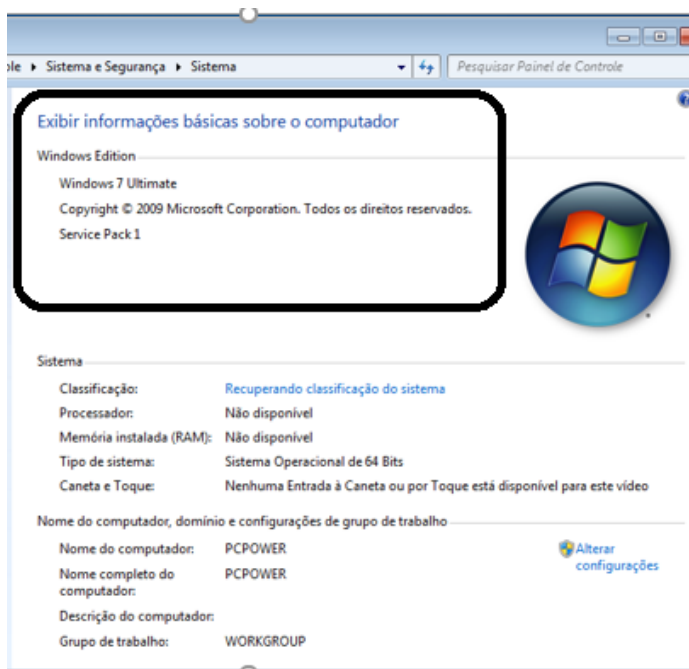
ole ▸ Sistema e Segurança ▸ Sistema

Pesquisar Painel de Controle

Exibir informações básicas sobre o computador

Windows Edition

Windows 7 Ultimate

Copyright © 2009 Microsoft Corporation. Todos os direitos reservados.

Service Pack 1

Sistema

| | |
|---|---|
| Classificação: | Recuperando classificação do sistema |
| Processador: | Não disponível |
| Memória instalada (RAM): | Não disponível |
| Tipo de sistema: | Sistema Operacional de 64 Bits |
| Caneta e Toque: | Nenhuma Entrada à Caneta ou por Toque está disponível para este vídeo |

Nome do computador, domínio e configurações de grupo de trabalho

| | |
|---|---|
| Nome do computador: | PCPOWER |
| Nome completo do computador: | PCPOWER |
| Descrição do computador: | |
| Grupo de trabalho: | WORKGROUP |

Alterar configurações